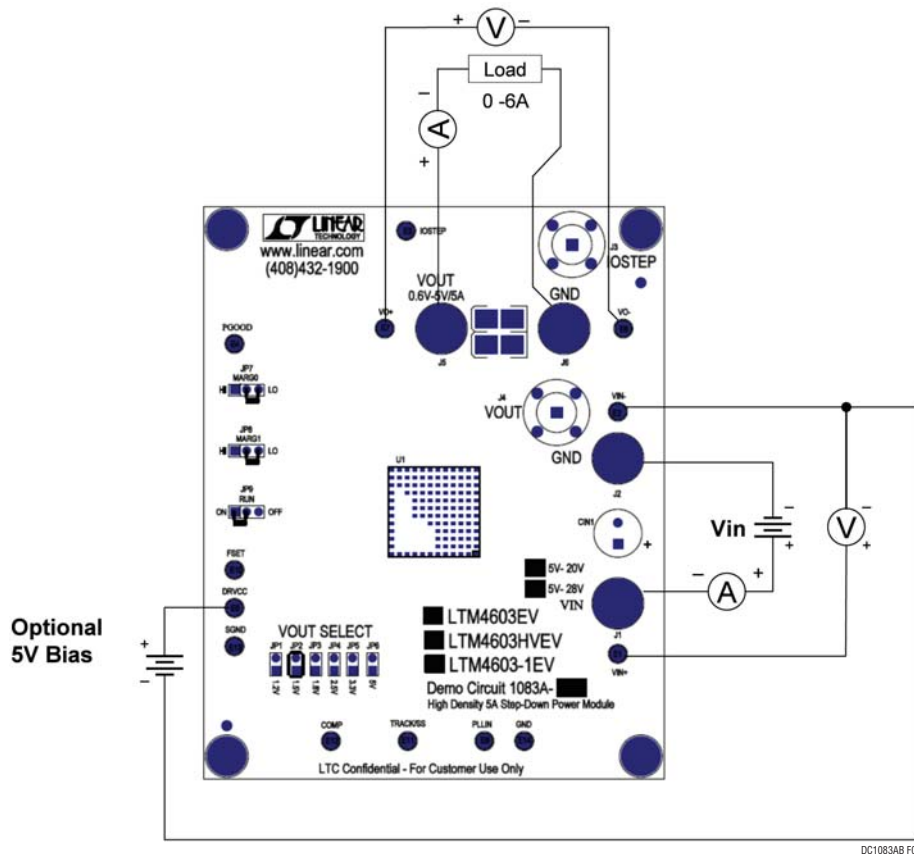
+ V –

Load
0 -6A

–
A
+

LINEAR TECHNOLOGY
www.linear.com
(408)432-1900

IOSTEP

J3
IOSTEP

VOUT
0.6V-5V/5A

GND

VO+
J5
J6
VO-

PGOOD

JP7
MARG0
HI LO

JP8
MARG1
HI LO

JP9
RUN
ON OFF

J4
VOUT

VIN-

GND

J2

U1

CIN1
+

Vin
–
+

V
–
+

FSET

DRVCC

SGND

5V- 20V
5V- 28V
VIN

– A +

J1

VIN+

Optional
5V Bias
+
–

VOUT SELECT
JP1 JP2 JP3 JP4 JP5 JP6
1.2V 1.5V 1.8V 2.5V 3.3V 5V

LTM4603EV
LTM4603HVEV
LTM4603-1EV

Demo Circuit 1083A-
High Density 5A Step-Down Power Module

COMP
TRACK/SS
PLLIN
GND

LTC Confidential - For Customer Use Only

DC1083AB F0